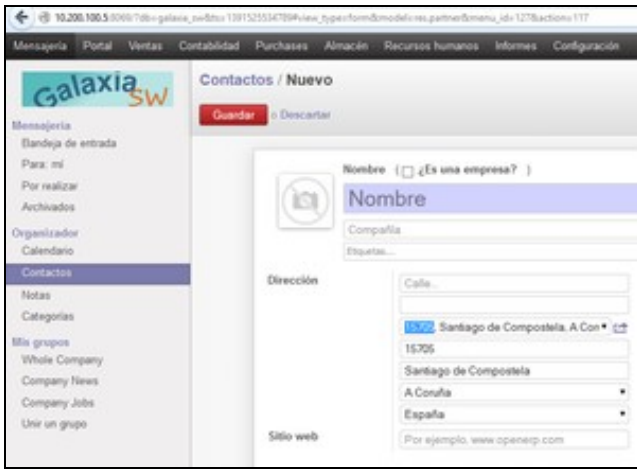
10.200.100.5:8069/?db=galaxia_sw&ts=1391525534789#view_type=form&model=res.partner&menu_id=127&action=117

Mensajería Portal Ventas Contabilidad Purchases Almacén Recursos humanos Informes Configuración

Galaxia SW

Mensajería
Bandeja de entrada
Para: mí
Por realizar
Archivados

Organizador
Calendario
Contactos
Notas
Categorías

Mis grupos
Whole Company
Company News
Company Jobs
Unir un grupo

Contactos / Nuevo

Guardar o Descartar

Nombre ( ¿Es una empresa? )

Nombre

Compañía

Etiquetas...

Dirección

Calle...

15705 Santiago de Compostela, A Con

15705

Santiago de Compostela

A Coruña

España

Sitio web

Por ejemplo, www.openerp.com